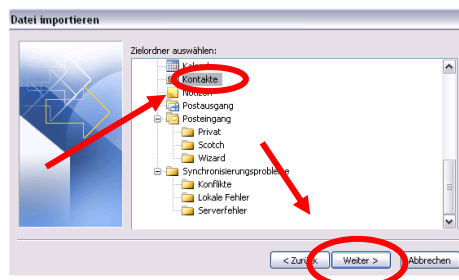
Datei importieren

Zielordner auswählen:

Kalender

Kontakte

Notizen

Postausgang

Posteingang

Privat

Scotch

Wizard

Synchronisierungsprobleme

Konflikte

Lokale Fehler

Serverfehler

< Zurück

Weiter >

Abbrechen